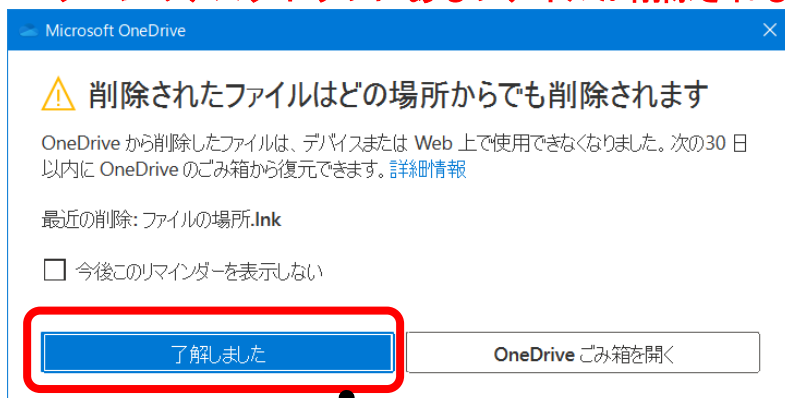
Microsoft OneDrive

削除されたファイルはどの場所からでも削除されます

OneDrive から削除したファイルは、デバイスまたは Web 上で使用できなくなりました。次の30 日以内に OneDrive のごみ箱から復元できます。詳細情報

最近の削除: ファイルの場所.lnk

今後このリマインダーを表示しない

了解しました

OneDrive ごみ箱を開く